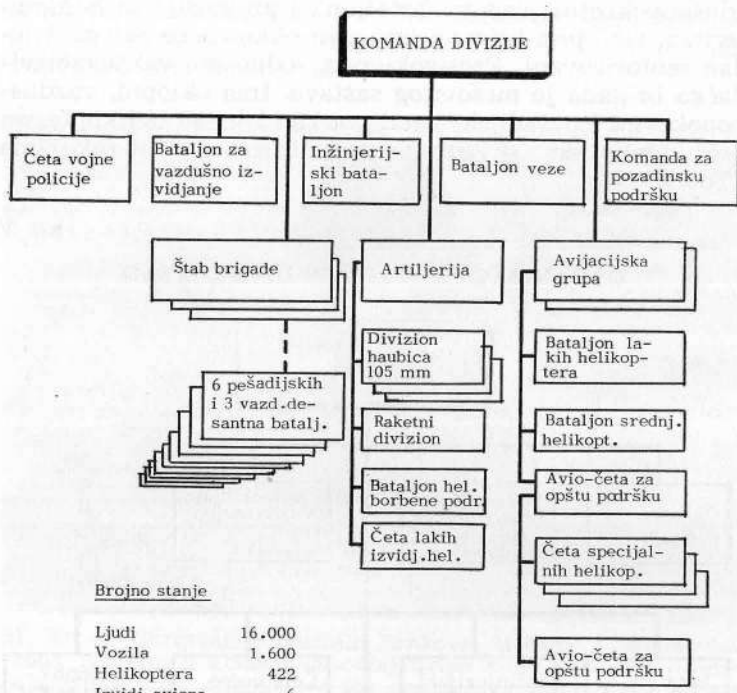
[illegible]

KOMANDA DIVIZIJE

Četa vojne policije

Bataljon za vazdušno izvidjanje

Inžinjerijski bataljon

Bataljon veze

Komanda za pozadinsku podršku

Štab brigade

Artiljerija

Avijacijska grupa

Divizion haubica 105 mm

Bataljon lakih helikoptera

6 pešadijskih i 3 vazd.desantna batalj.

Raketni divizion

Bataljon srednj. helikopt.

Avio-četa za opštu podršku

Bataljon hel. borbene podr.

Četa lakih izvidj.hel.

Četa specijalnih helikop.

Avio-četa za opštu podršku

Brojno stanje

| | |
|---|---|
| Ljudi | 16.000 |
| Vozila | 1.600 |
| Helikoptera | 422 |
| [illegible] | 6 |